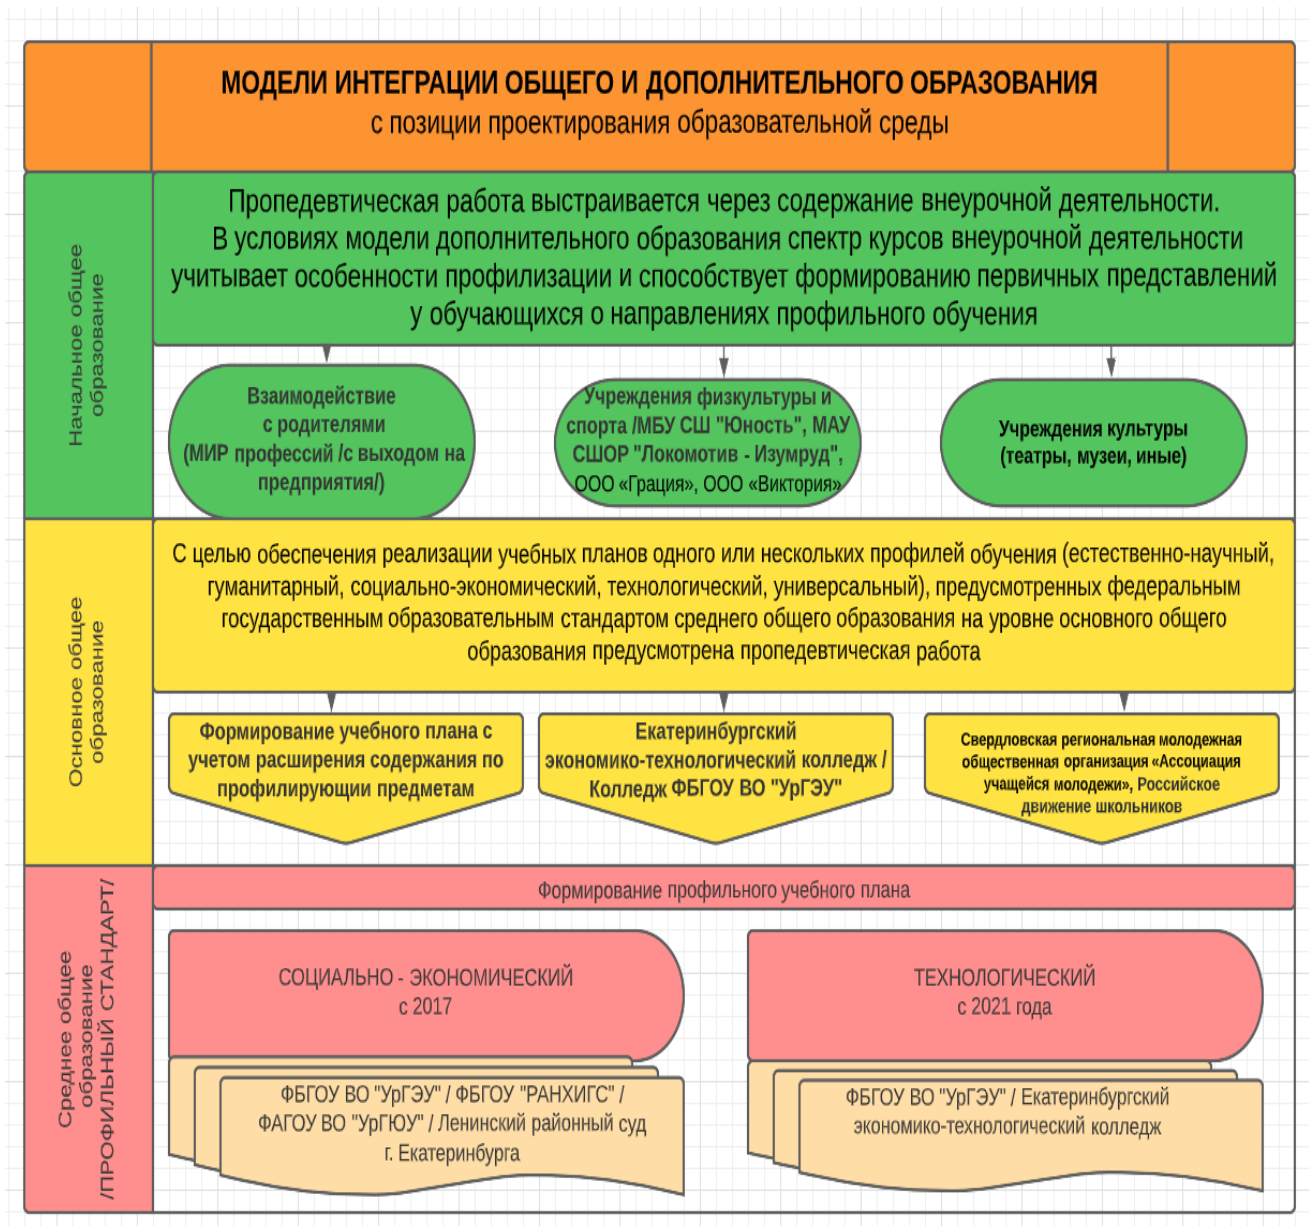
МОДЕЛИ ИНТЕГРАЦИИ ОБЩЕГО И ДОПОЛНИТЕЛЬНОГО ОБРАЗОВАНИЯ
с позиции проектирования образовательной среды

Начальное общее образование

Пропедевтическая работа выстраивается через содержание внеурочной деятельности. В условиях модели дополнительного образования спектр курсов внеурочной деятельности учитывает особенности профилизации и способствует формированию первичных представлений у обучающихся о направлениях профильного обучения

Взаимодействие с родителями (МИР профессий /с выходом на предприятия/)

Учреждения физкультуры и спорта /МБУ СШ "Юность", МАУ СШОР "Локомотив - Изумруд", ООО «Грация», ООО «Виктория»

Учреждения культуры (театры, музеи, иные)

Основное общее образование

С целью обеспечения реализации учебных планов одного или нескольких профилей обучения (естественно-научный, гуманитарный, социально-экономический, технологический, универсальный), предусмотренных федеральным государственным образовательным стандартом среднего общего образования на уровне основного общего образования предусмотрена пропедевтическая работа

Формирование учебного плана с учетом расширения содержания по профилирующии предметам

Екатеринбургский экономико-технологический колледж / Колледж ФБГОУ ВО "УрГЭУ"

Свердловская региональная молодежная общественная организация «Ассоциация учащейся молодежи», Российское движение школьников

Среднее общее образование /ПРОФИЛЬНЫЙ СТАНДАРТ/

Формирование профильного учебного плана

СОЦИАЛЬНО - ЭКОНОМИЧЕСКИЙ с 2017

ФБГОУ ВО "УрГЭУ" / ФБГОУ "РАНХИГС" / ФАГОУ ВО "УрГЮУ" / Ленинский районный суд г. Екатеринбурга

ТЕХНОЛОГИЧЕСКИЙ с 2021 года

ФБГОУ ВО "УрГЭУ" / Екатеринбургский экономико-технологический колледж